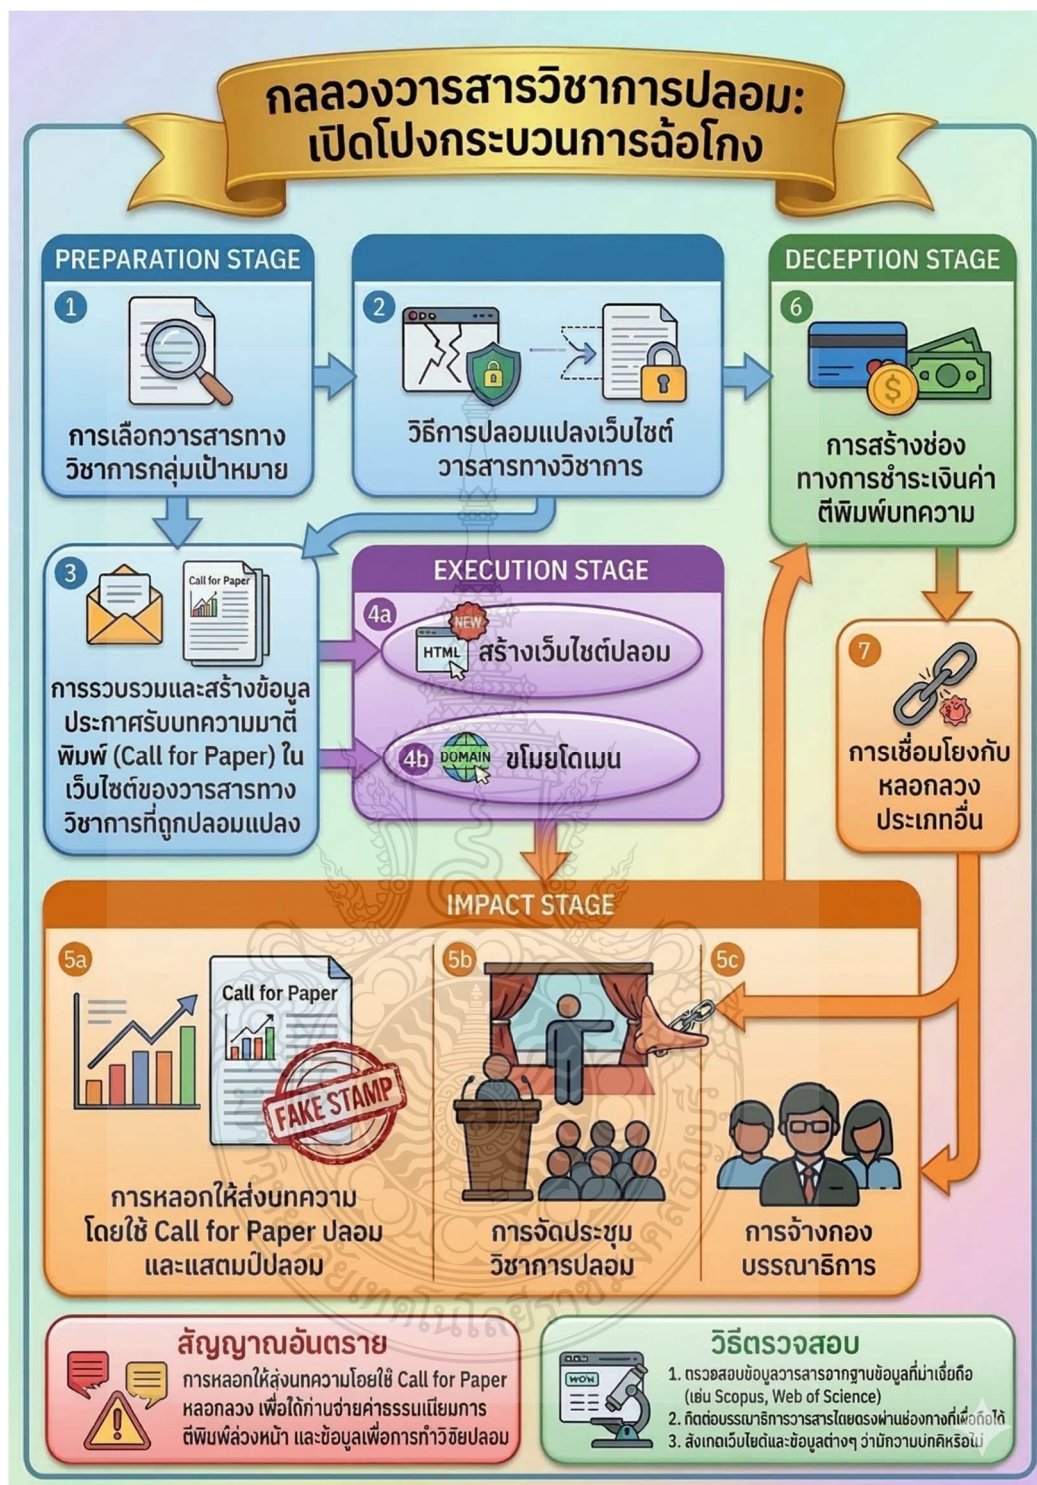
กลลวงวารสารวิชาการปลอม: เปิดโปงกระบวนการฉ้อโกง

PREPARATION STAGE

1

การเลือกวารสารทางวิชาการกลุ่มเป้าหมาย

2

วิธีการปลอมแปลงเว็บไซต์วารสารทางวิชาการ

DECEPTION STAGE

6

การสร้างช่องทางการชำระเงินค่าตีพิมพ์บทความ

3

Call for Paper

การรวบรวมและสร้างข้อมูลประกาศรับบทความมาตีพิมพ์ (Call for Paper) ในเว็บไซต์ของวารสารทางวิชาการที่ถูกปลอมแปลง

EXECUTION STAGE

4a NEW HTML สร้างเว็บไซต์ปลอม

4b DOMAIN ขโมยโดเมน

7

การเชื่อมโยงกับหลอกลวงประเภทอื่น

IMPACT STAGE

5a

Call for Paper

FAKE STAMP

การหลอกให้ส่งบทความโดยใช้ Call for Paper ปลอมและแสตมป์ปลอม

5b

การจัดประชุมวิชาการปลอม

5c

การจ้างกองบรรณาธิการ

สัญญาณอันตราย

การหลอกให้ส่งบทความโดยใช้ Call for Paper หลอกลวง เพื่อให้ถ่ายจ่ายค่าธรรมเนียมการตีพิมพ์ล่วงหน้า และข้อมูลเพื่อการทำวิจัยปลอม

วิธีตรวจสอบ

WOW

1. ตรวจสอบข้อมูลวารสารจากฐานข้อมูลที่น่าเชื่อถือ (เช่น Scopus, Web of Science)
2. ติดต่อบรรณาธิการวารสารโดยตรงผ่านช่องทางที่เชื่อถือได้
3. สังเกตเว็บไซต์และข้อมูลต่างๆ ว่ามีความปกติหรือไม่